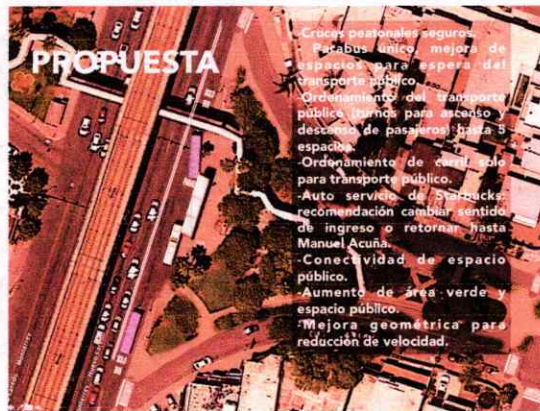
PROPUESTA

-Cruces peatonales seguros.
-Parabus único, mejora de espacios para espera del transporte público.
-Ordenamiento del transporte público (turnos para ascenso y descenso de pasajeros) hasta 5 espacios.
-Ordenamiento de carril solo para transporte público.
-Auto servicio de Starbucks: recomendación cambiar sentido de ingreso o retornar hasta Manuel Acuña.
-Conectividad de espacio público.
-Aumento de área verde y espacio público.
-Mejora geométrica para reducción de velocidad.